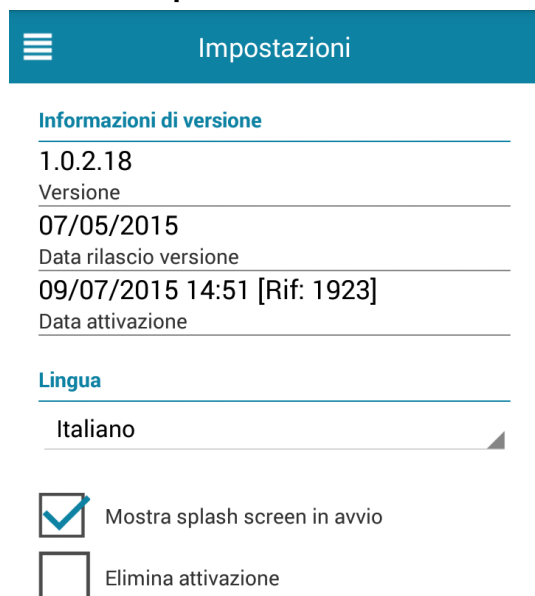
Impostazioni

Informazioni di versione

1.0.2.18

Versione

07/05/2015

Data rilascio versione

09/07/2015 14:51 [Rif: 1923]

Data attivazione

Lingua

Italiano

Mostra splash screen in avvio

Elimina attivazione